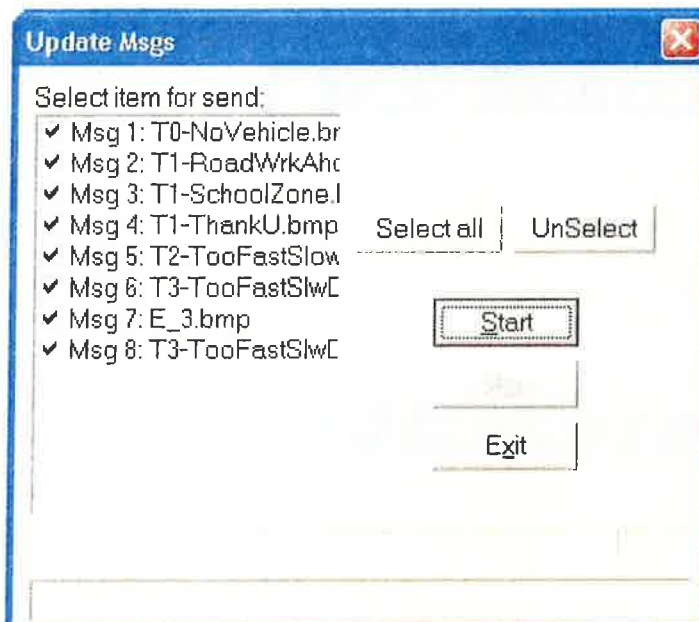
Update Msgs

Select item for send:

✔ Msg 1: T0-NoVehicle.br
✔ Msg 2: T1-RoadWrkAhc
✔ Msg 3: T1-SchoolZone.I
✔ Msg 4: T1-ThankU.bmp
✔ Msg 5: T2-TooFastSlow
✔ Msg 6: T3-TooFastSlwD
✔ Msg 7: E_3.bmp
✔ Msg 8: T3-TooFastSlwD

Select all

UnSelect

Start

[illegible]

Exit